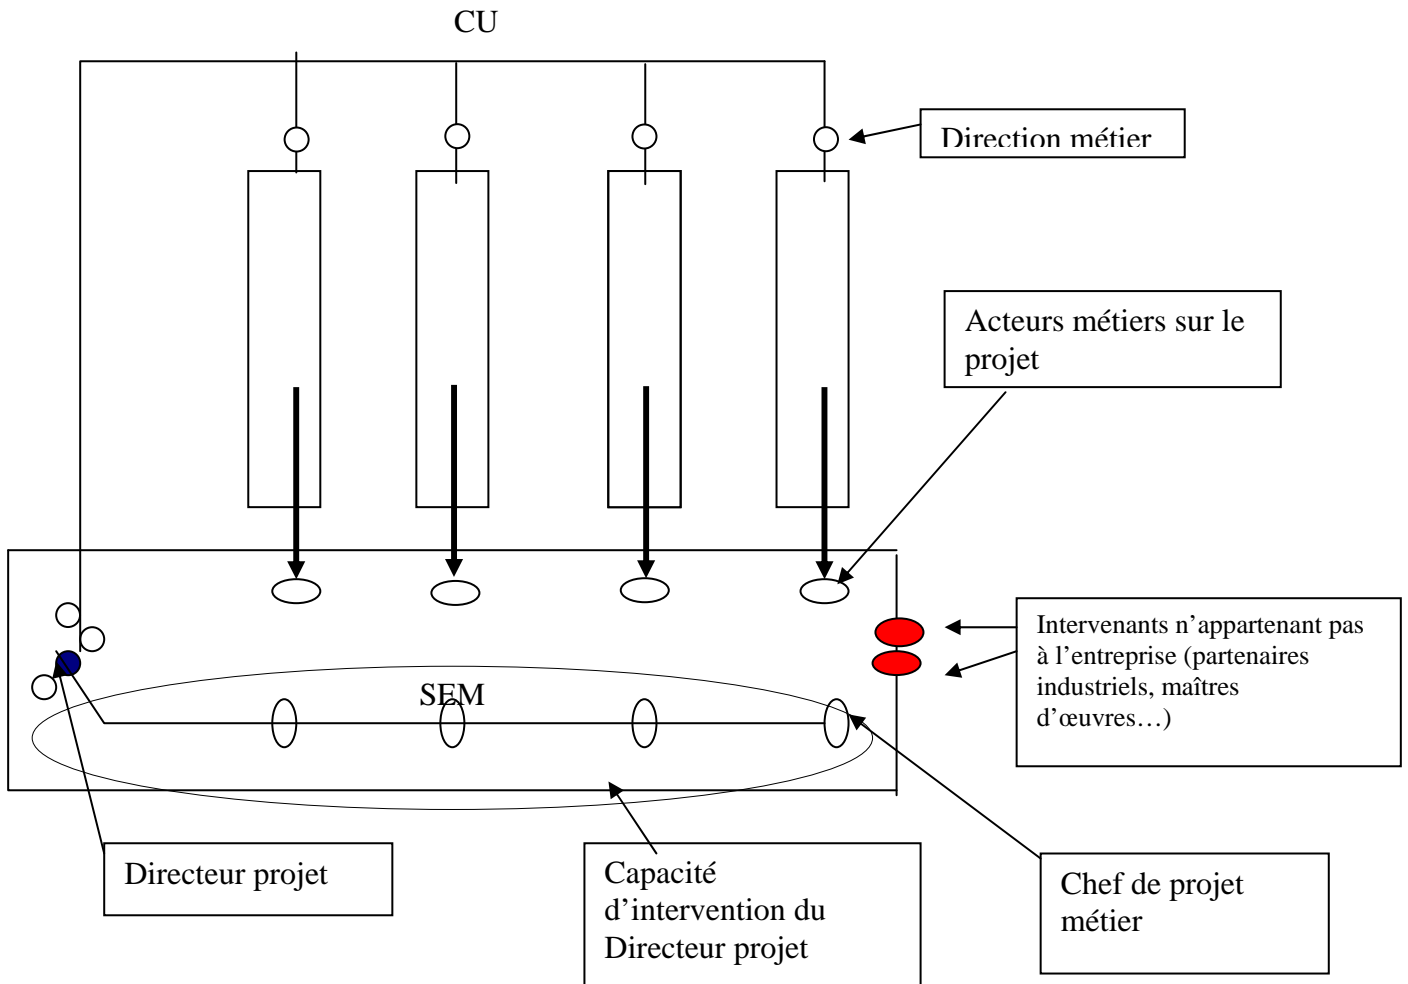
CU

Direction métier

Acteurs métiers sur le projet

Intervenants n'appartenant pas à l'entreprise (partenaires industriels, maîtres d'œuvres…)

SEM

Directeur projet

Capacité d'intervention du Directeur projet

Chef de projet métier